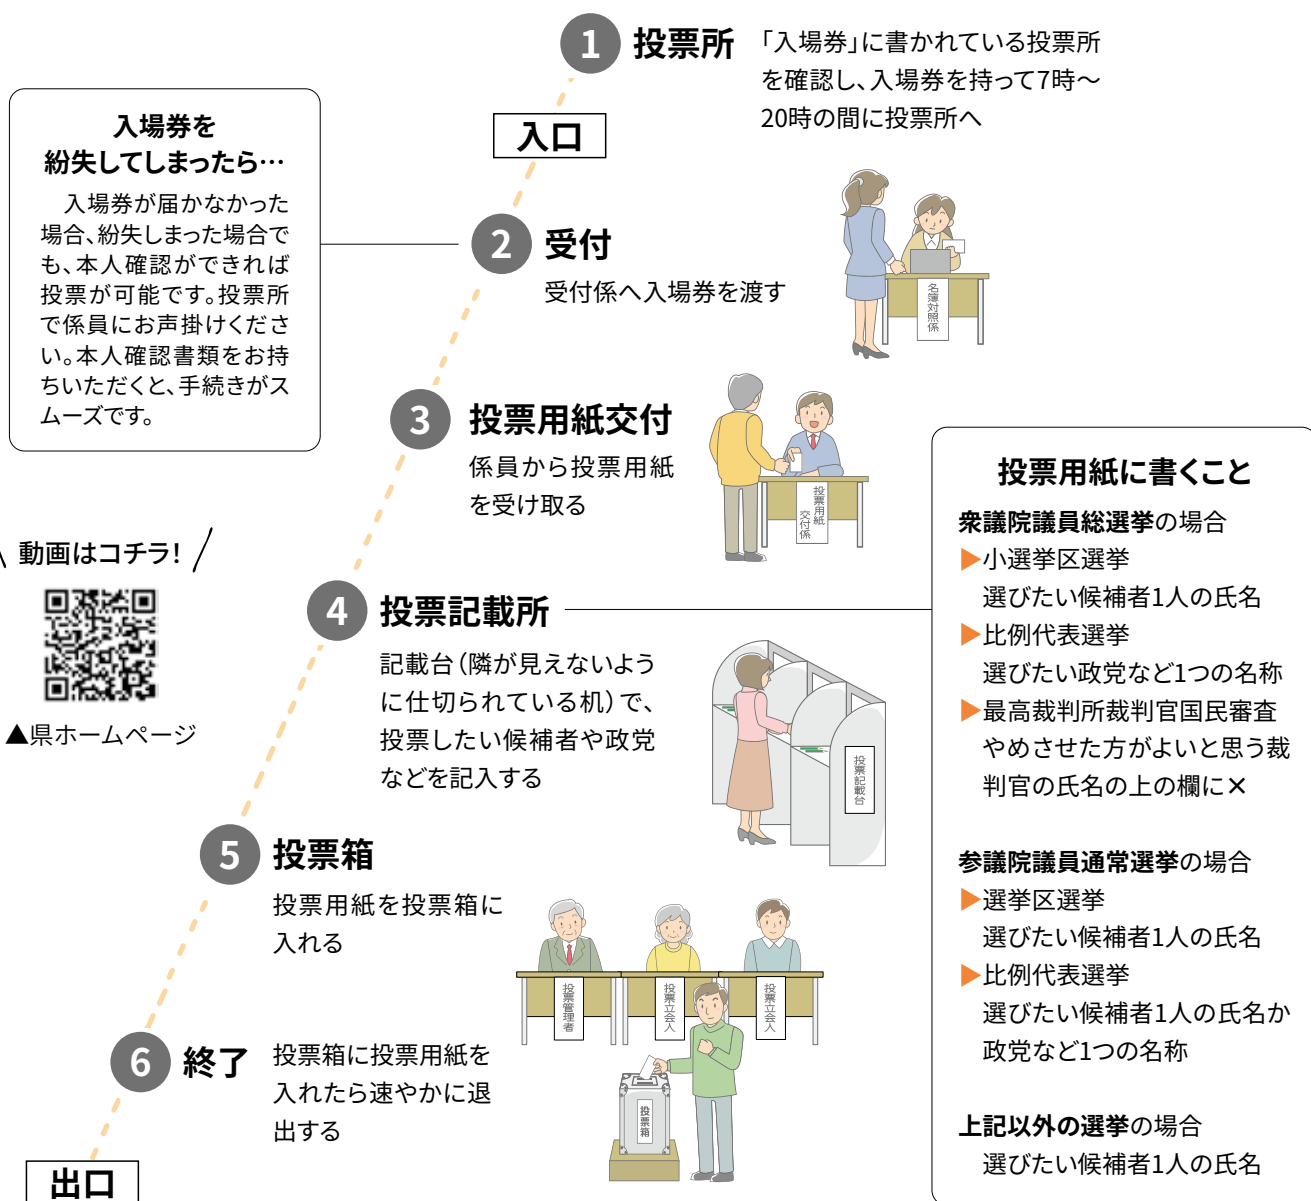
1 投票所
「入場券」に書かれている投票所を確認し、入場券を持って7時〜20時の間に投票所へ

入口

入場券を紛失してしまったら…
入場券が届かなかった場合、紛失しまった場合でも、本人確認ができれば投票が可能です。投票所で係員にお声掛けください。本人確認書類をお持ちいただくと、手続きがスムーズです。

2 受付
受付係へ入場券を渡す

名簿対照係

3 投票用紙交付
係員から投票用紙を受け取る

投票用紙交付係

動画はコチラ!

▲県ホームページ

4 投票記載所
記載台（隣が見えないように仕切られている机）で、投票したい候補者や政党などを記入する

投票記載台

投票用紙に書くこと
衆議院議員総選挙の場合
▶小選挙区選挙
選びたい候補者1人の氏名
▶比例代表選挙
選びたい政党など1つの名称
▶最高裁判所裁判官国民審査
やめさせた方がよいと思う裁判官の氏名の上の欄に×

参議院議員通常選挙の場合
▶選挙区選挙
選びたい候補者1人の氏名
▶比例代表選挙
選びたい候補者1人の氏名か政党など1つの名称

上記以外の選挙の場合
選びたい候補者1人の氏名

5 投票箱
投票用紙を投票箱に入れる

投票管理者　投票立会人　投票立会人

6 終了
投票箱に投票用紙を入れたら速やかに退出する

投票箱

出口